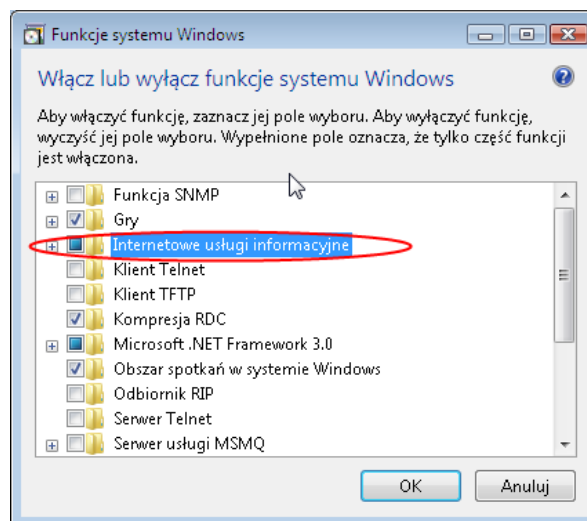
Funkcje systemu Windows

Włącz lub wyłącz funkcje systemu Windows

Aby włączyć funkcję, zaznacz jej pole wyboru. Aby wyłączyć funkcję, wyczyść jej pole wyboru. Wypełnione pole oznacza, że tylko część funkcji jest włączona.

Funkcja SNMP
Gry
Internetowe usługi informacyjne
Klient Telnet
Klient TFTP
Kompresja RDC
Microsoft .NET Framework 3.0
Obszar spotkań w systemie Windows
Odbiornik RIP
Serwer Telnet
Serwer usługi MSMQ

OK
Anuluj